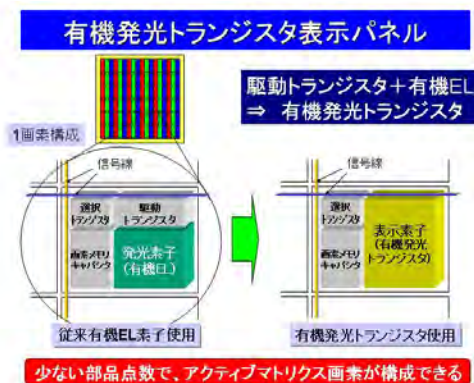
有機発光トランジスタ表示パネル

駆動トランジスタ＋有機EL
⇒　有機発光トランジスタ

1画素構成

信号線

選択トランジスタ

駆動トランジスタ

画素メモリキャパシタ

発光素子（有機EL）

従来有機EL素子使用

信号線

選択トランジスタ

画素メモリキャパシタ

表示素子（有機発光トランジスタ）

有機発光トランジスタ使用

少ない部品点数で、アクティブマトリクス画素が構成できる